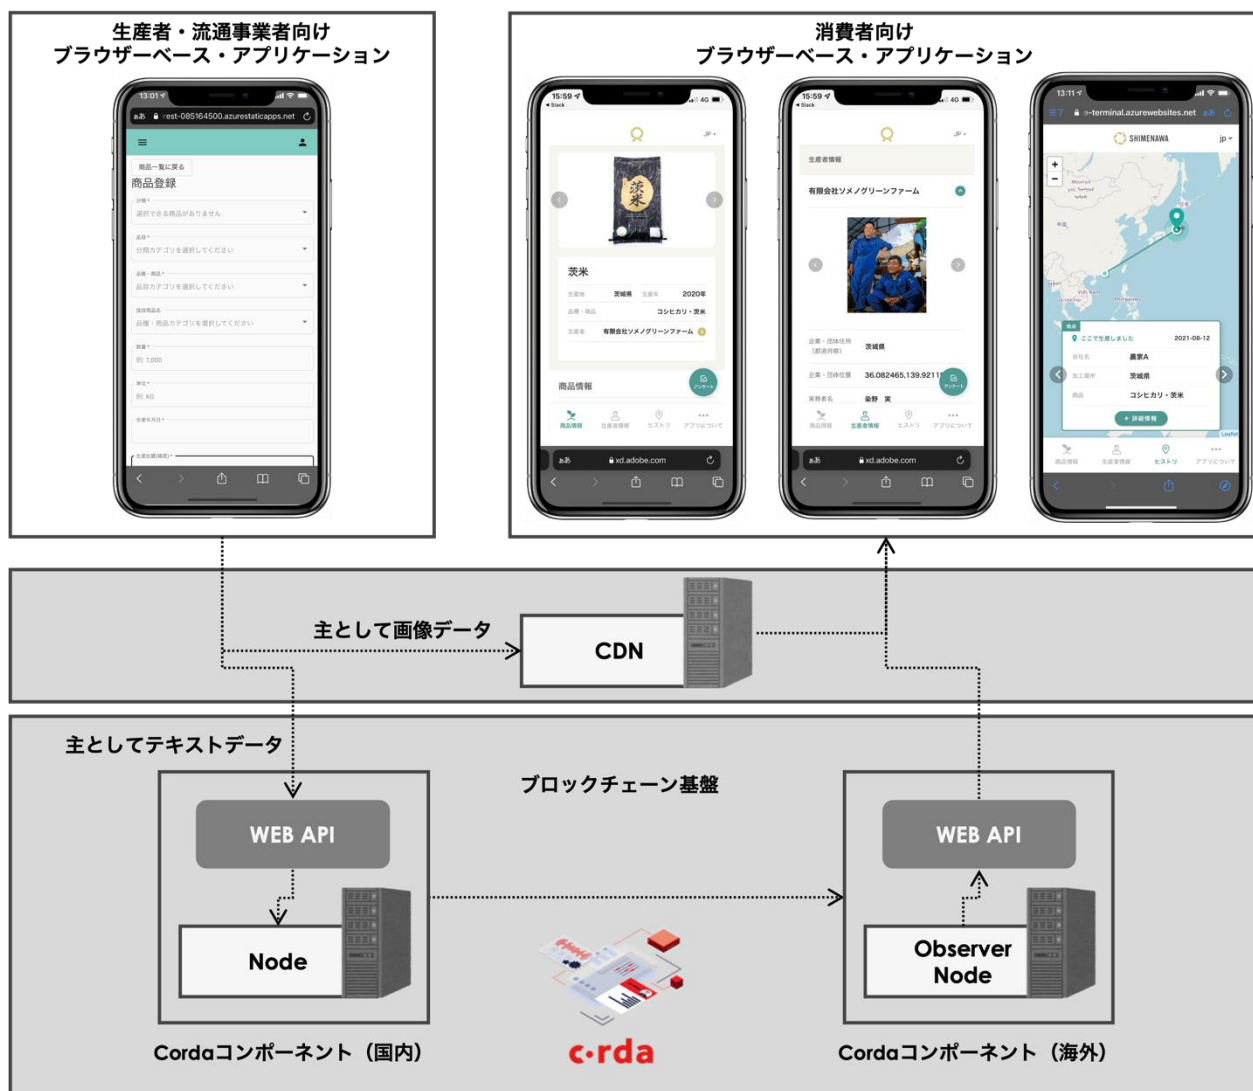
生産者・流通事業者向け
ブラウザーベース・アプリケーション

13:01
あ あ est-085164500.azurestaticapps.net
商品一覧に戻る
商品登録
分類*
選択できる商品がありません
品目*
分類カテゴリを選択してください
品種・商品*
品目カテゴリを選択してください
独自商品名
品種・商品カテゴリを選択してください
数量*
例) 1,000
単位*
例) kG

消費者向け
ブラウザーベース・アプリケーション

15:59
茨米
生産地 茨城県 生産年 2020年
品種・商品 コシヒカリ・茨米
生産者 有限会社ソメノグリーンファーム
商品情報
商品情報 生産者情報 ヒストリ アプリについて
あ あ xd.adobe.com

15:59
生産者情報
有限会社ソメノグリーンファーム
茨城県
36.082465,139.92111
染野 実
商品情報 生産者情報 ヒストリ アプリについて
あ あ xd.adobe.com

13:11
e-terminal.azurewebsites.net
SHIMENAWA
jp
ここで生産しました 2021-06-12
農家A
茨城県
コシヒカリ・茨米
+ 詳細情報
商品情報 生産者情報 ヒストリ アプリについて

主として画像データ
CDN

主としてテキストデータ
ブロックチェーン基盤
WEB API
Node
WEB API
Observer Node
Cordaコンポーネント（国内）
corda
Cordaコンポーネント（海外）